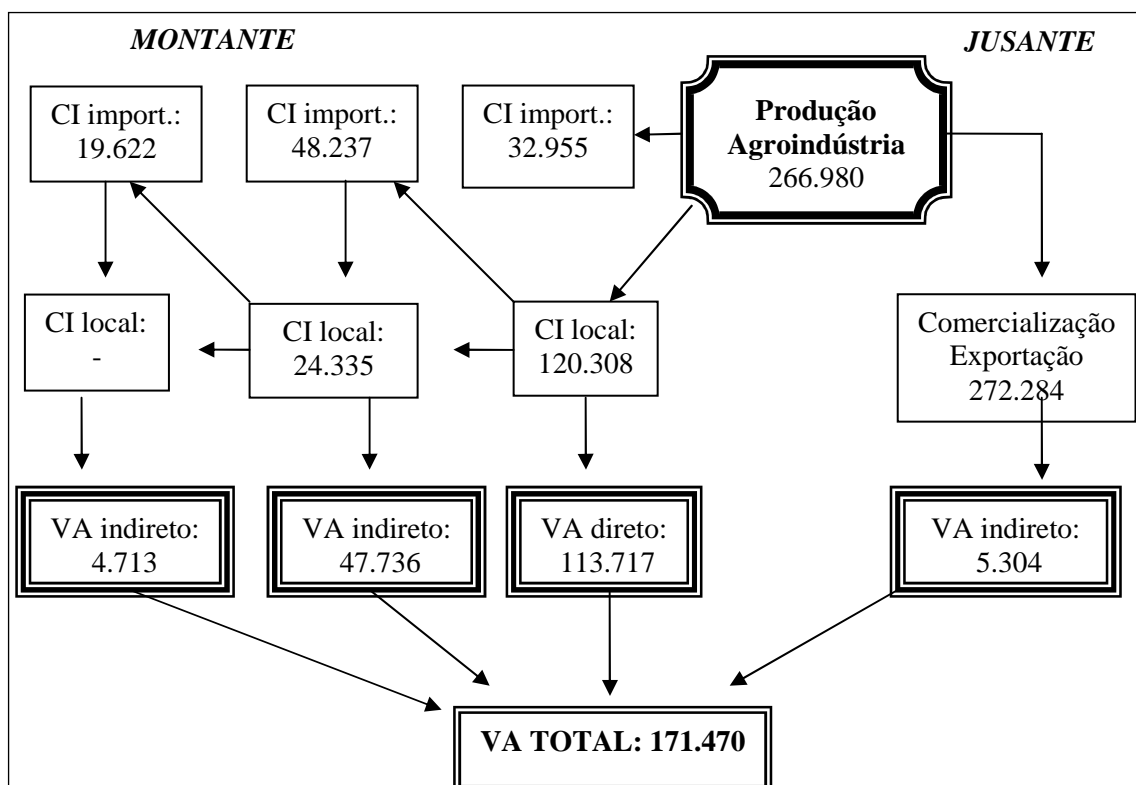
MONTANTE

JUSANTE

CI import.: 19.622

CI import.: 48.237

CI import.: 32.955

Produção Agroindústria 266.980

CI local: -

CI local: 24.335

CI local: 120.308

Comercialização Exportação 272.284

VA indireto: 4.713

VA indireto: 47.736

VA direto: 113.717

VA indireto: 5.304

VA TOTAL: 171.470